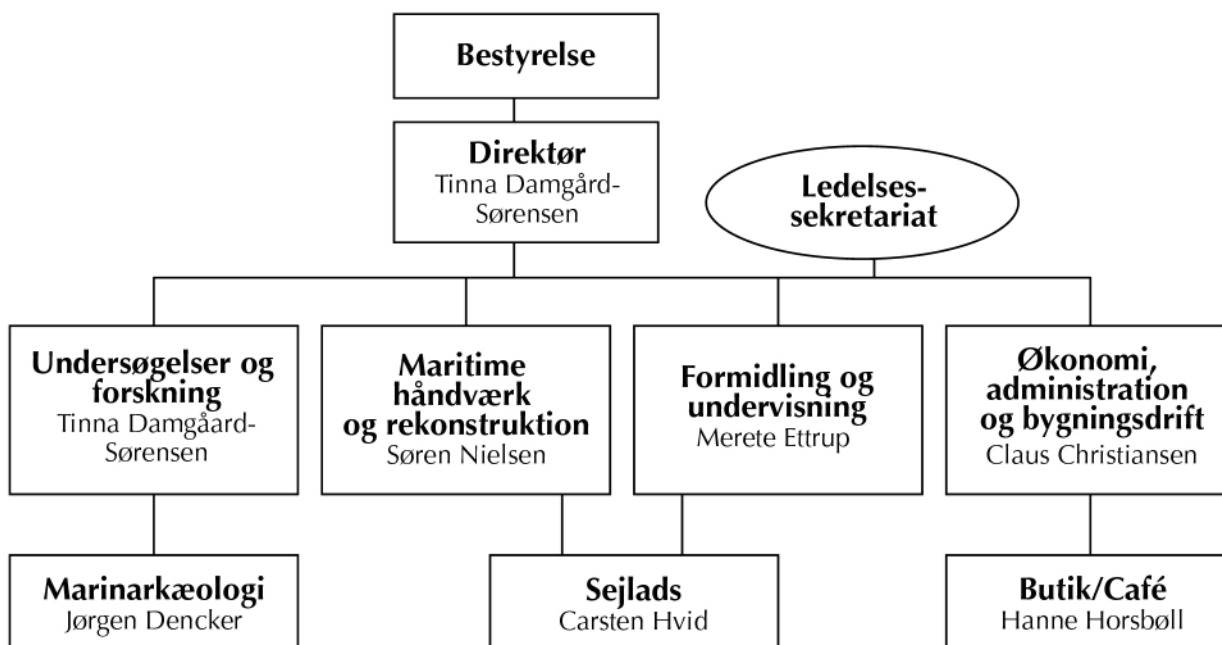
Bestyrelse

Direktør
Tinna Damgård-Sørensen

Ledelses-sekretariat

Undersøgelser og forskning
Tinna Damgåard-Sørensen

Maritime håndværk og rekonstruktion
Søren Nielsen

Formidling og undervisning
Merete Ettrup

Økonomi, administration og bygningsdrift
Claus Christiansen

Marinarkæologi
Jørgen Dencker

Sejlads
Carsten Hvid

Butik/Café
Hanne Horsbøll